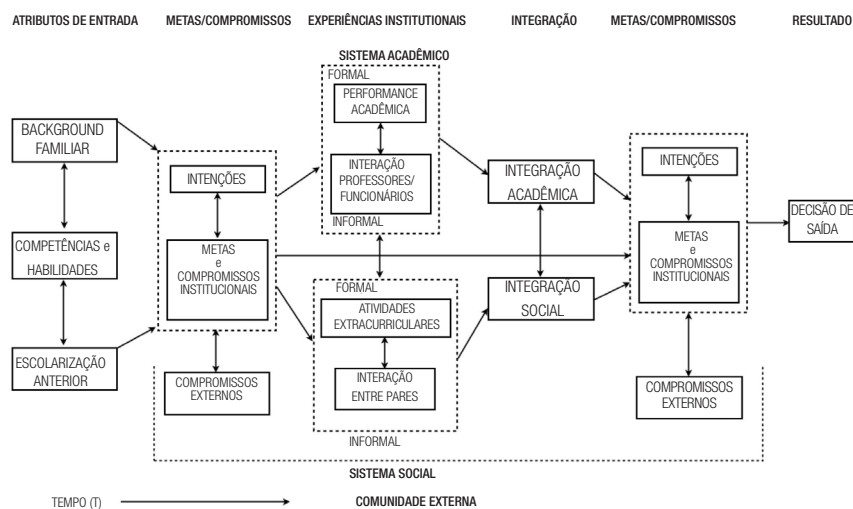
ATRIBUTOS DE ENTRADA METAS/COMPROMISSOS EXPERIÊNCIAS INSTITUTIONAIS INTEGRAÇÃO METAS/COMPROMISSOS RESULTADO

SISTEMA ACADÊMICO

FORMAL

PERFORMANCE ACADÊMICA

INTERAÇÃO PROFESSORES/ FUNCIONÁRIOS

INFORMAL

BACKGROUND FAMILIAR

COMPETÊNCIAS e HABILIDADES

ESCOLARIZAÇÃO ANTERIOR

INTENÇÕES

METAS e COMPROMISSOS INSTITUCIONAIS

COMPROMISSOS EXTERNOS

INTEGRAÇÃO ACADÊMICA

INTEGRAÇÃO SOCIAL

FORMAL

ATIVIDADES EXTRACURRICULARES

INTERAÇÃO ENTRE PARES

INFORMAL

INTENÇÕES

METAS e COMPROMISSOS INSTITUCIONAIS

COMPROMISSOS EXTERNOS

DECISÃO DE SAÍDA

SISTEMA SOCIAL

TEMPO (T)

COMUNIDADE EXTERNA